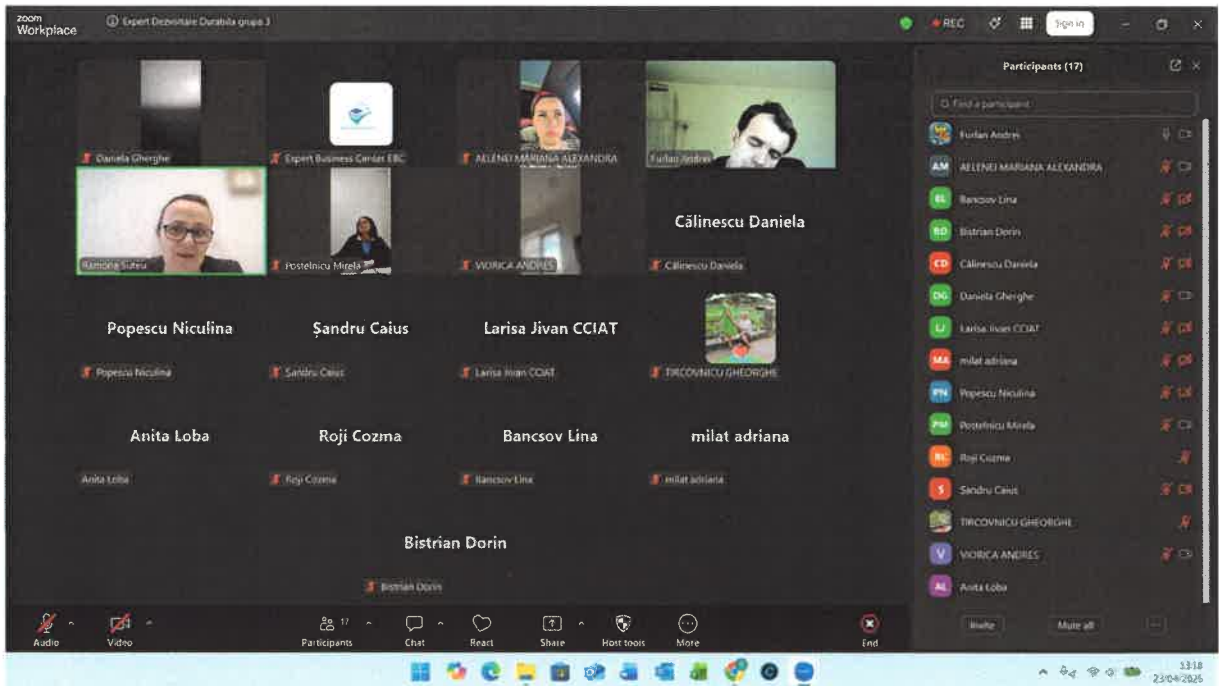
zoom Workplace

Expert Dezvoltare Durabila grupa 3

REC

Sign in

Daniela Gherghe

Expert Business Center EBC

ALLENEI MARIANA ALEXANDRA

Furlan Andrei

Ramona Sutea

Postelnicu Mirela

VIORICA ANDRES

Călinescu Daniela

Călinescu Daniela

Popescu Niculina

Popescu Niculina

Șandru Caius

Sandru Caius

Larisa Jivan CCIAT

Larisa Jivan CCIAT

TIRCOVNICU GHEORGHE

Anita Loba

Anita Loba

Roji Cozma

Roji Cozma

Bancsov Lina

Bancsov Lina

milat adriana

milat adriana

Bistrian Dorin

Bistrian Dorin

Participants (17)

Find a participant

Furlan Andrei

AM ALLENEI MARIANA ALEXANDRA

BL Bancsov Lina

BD Bistrian Dorin

CD Călinescu Daniela

DG Daniela Gherghe

LJ Larisa Jivan CCIAT

MA milat adriana

PN Popescu Niculina

PM Postelnicu Mirela

RC Roji Cozma

S Sandru Caius

TIRCOVNICU GHEORGHE

V VIORICA ANDRES

AL Anita Loba

Invite

Mute all

Audio

Video

Participants 17

Chat

React

Share

Host tools

More

End

13:18
23/04/2025